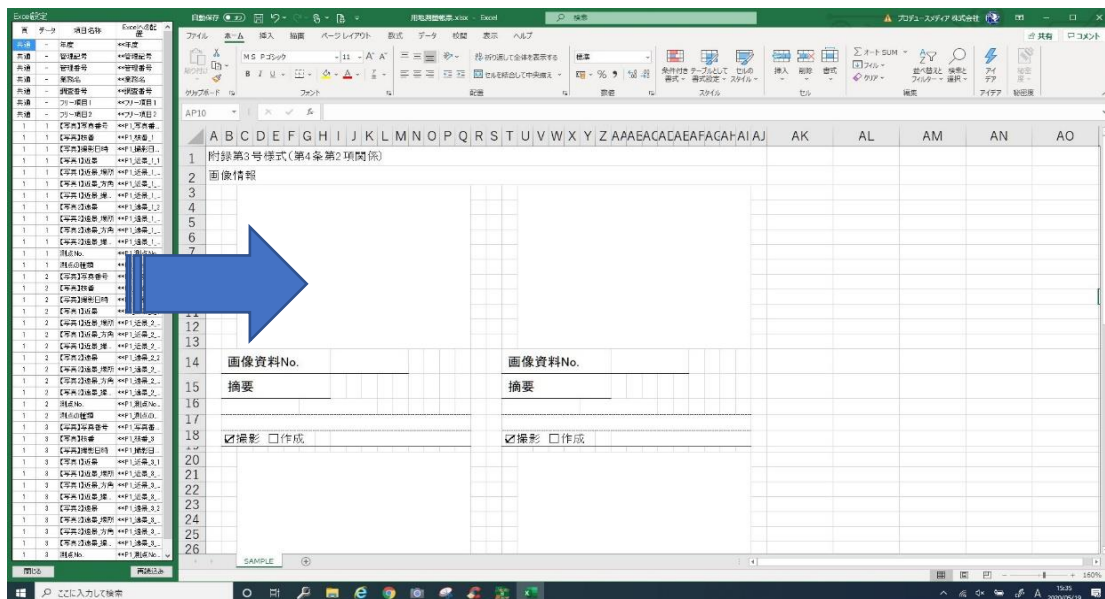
Excel設定

| 頁 | データ | 項目名称 | Excelの設定 |
|---|---|---|---|
| 共通 | - | 年度 | <<年度 |
| 共通 | - | 管理番号 | <<管理番号 |
| 共通 | - | 管理番号 | <<管理番号 |
| 共通 | - | 業務名 | <<業務名 |
| 共通 | - | 調査番号 | <<調査番号 |
| 共通 | - | フリー項目1 | <<フリー項目1 |
| 共通 | - | フリー項目2 | <<フリー項目2 |

閉じる　再読込み

自動保存 用地調査帳票.xlsx - Excel 検索 プロデュース・スタディア 株式会社

ファイル ホーム 挿入 描画 ページレイアウト 数式 データ 校閲 表示 ヘルプ 共有 コメント

MS Pゴシック 11 折り返して全体を表示する 標準 セルを結合して中央揃え 条件付き書式 テーブルとして書式設定 セルのスタイル 挿入 削除 書式 オート SUM フィル クリア 並べ替えとフィルター 検索と選択 アイデア 秘密度

クリップボード フォント 配置 数値 スタイル セル 編集 アイデア 秘密度

AP10

A B C D E F G H I J K L M N O P Q R S T U V W X Y Z AA AB AC AD AE AF AG AH AI AJ AK AL AM AN AO

1 附録第3号様式(第4条第2項関係)
2 画像情報

14 画像資料No. 画像資料No.
15 摘要 摘要
18 ☑撮影 □作成 ☑撮影 □作成

SAMPLE

160%

ここに入力して検索